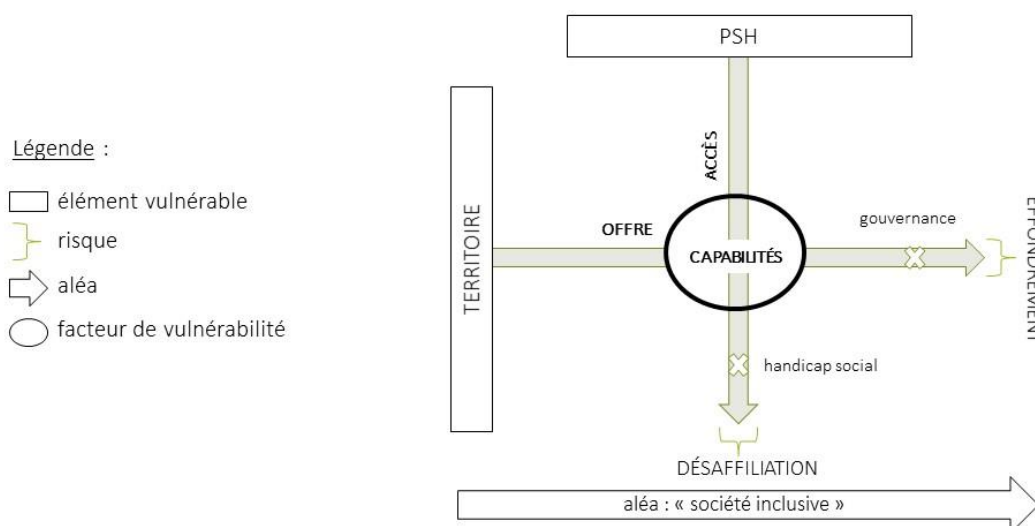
Légende :

élément vulnérable

risque

aléa

facteur de vulnérabilité

PSH

TERRITOIRE

ACCÈS

OFFRE

CAPABILITÉS

gouvernance

EFFONDREMENT

handicap social

DÉSAFFILIATION

aléa : « société inclusive »